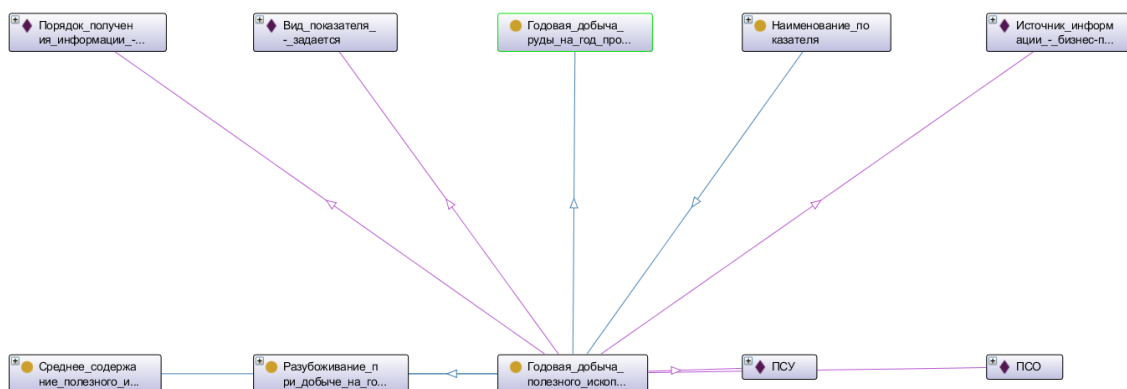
Порядок_получения_информации_-...

Вид_показателя_-_задается

Годовая_добыча_руды_на_год_про...

Наименование_показателя

Источник_информации_-_бизнес-п...

Среднее_содержание_полезного_и...

Разубоживание_при_добыче_на_го...

Годовая_добыча_полезного_ископ...

ПСУ

ПСО